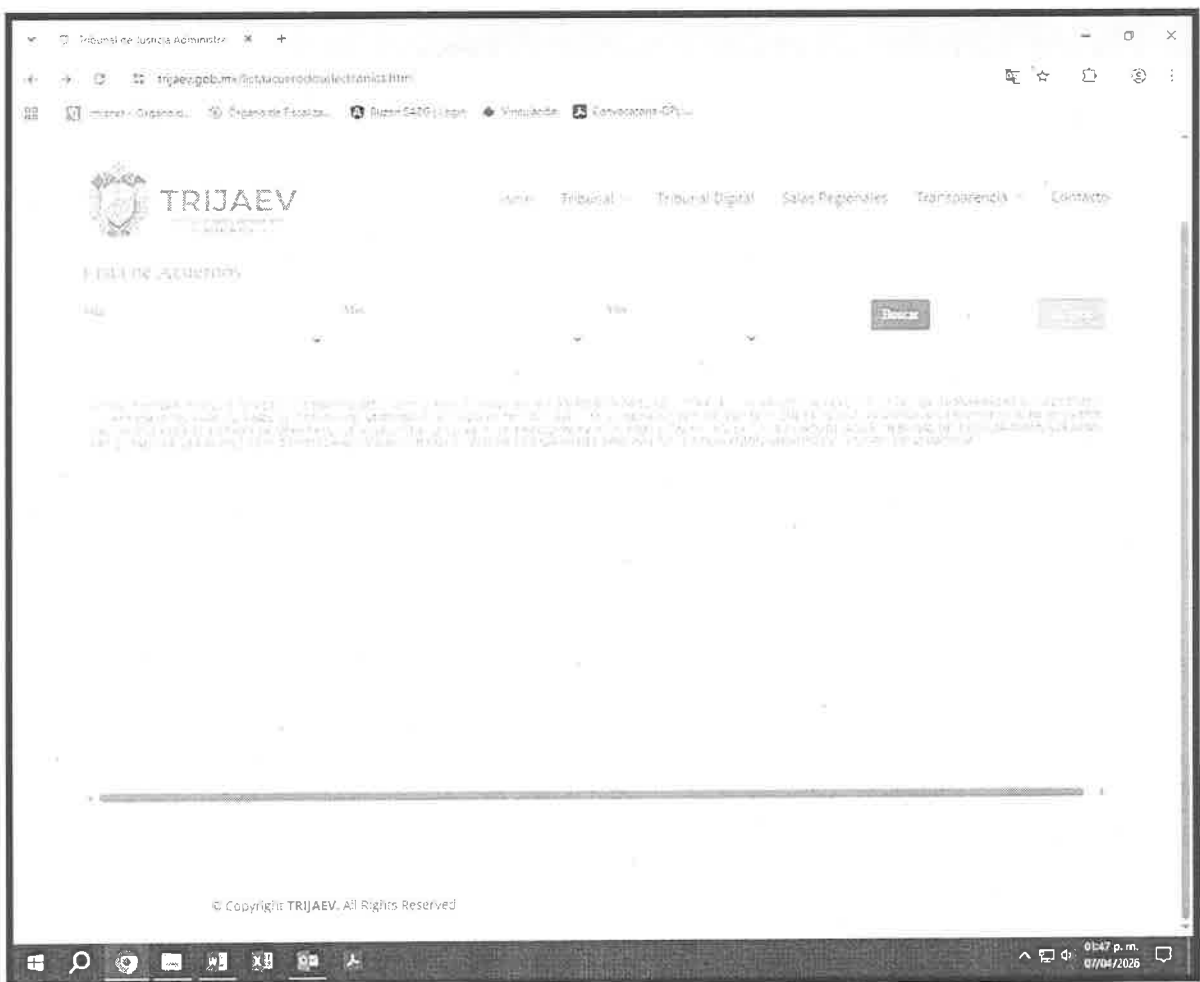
Tribunal de Justicia Administra ×
trijaev.gob.mx/listaacuerdoselectronica.html
Intranet - Órgano I... Órgano de Fiscaliza... Buzón SAGG | Login Vinculación Convocatoria-OPL...

TRIJAEV

Inicio Tribunal Tribunal Digital Salas Regionales Transparencia Contacto

Lista de Acuerdos

Día Mes Año

Buscar

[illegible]

© Copyright TRIJAEV. All Rights Reserved

01:47 p. m.
07/04/2026